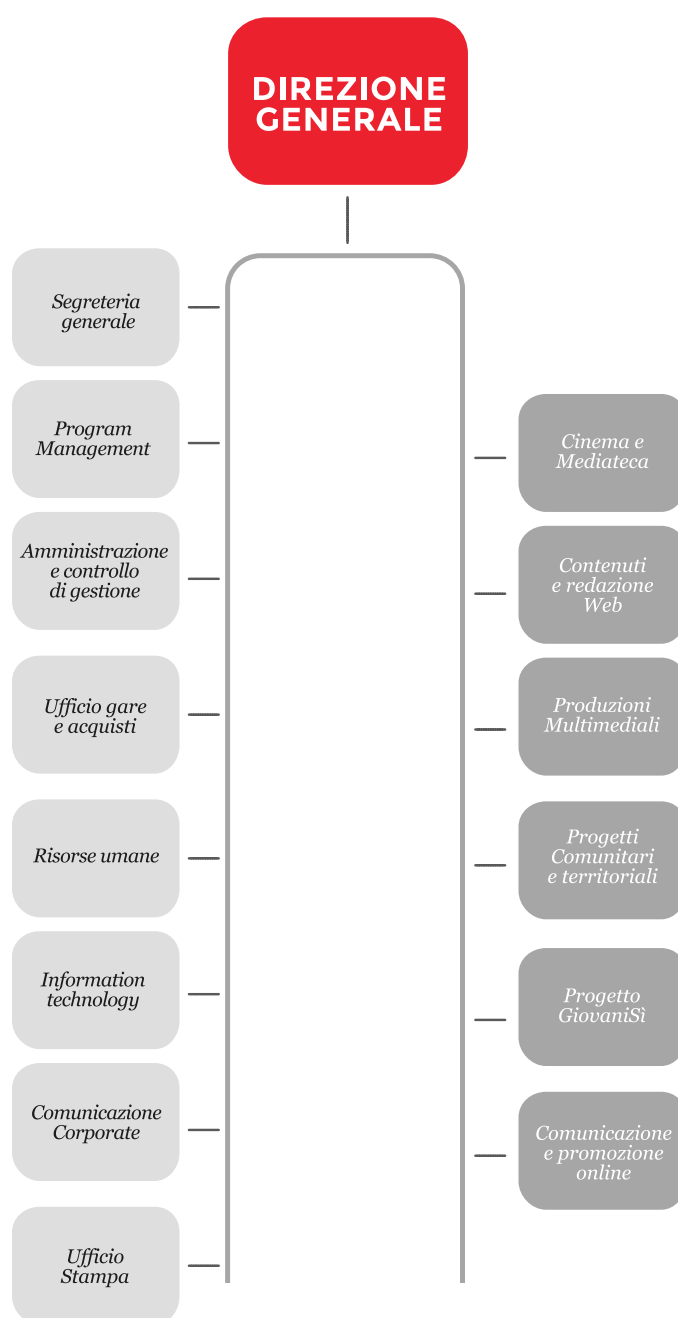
DIREZIONE GENERALE

Segreteria generale

Program Management

Amministrazione e controllo di gestione

Ufficio gare e acquisti

Risorse umane

Information technology

Comunicazione Corporate

Ufficio Stampa

Cinema e Mediateca

Contenuti e redazione Web

Produzioni Multimediali

Progetti Comunitari e territoriali

Progetto GiovaniSì

Comunicazione e promozione online